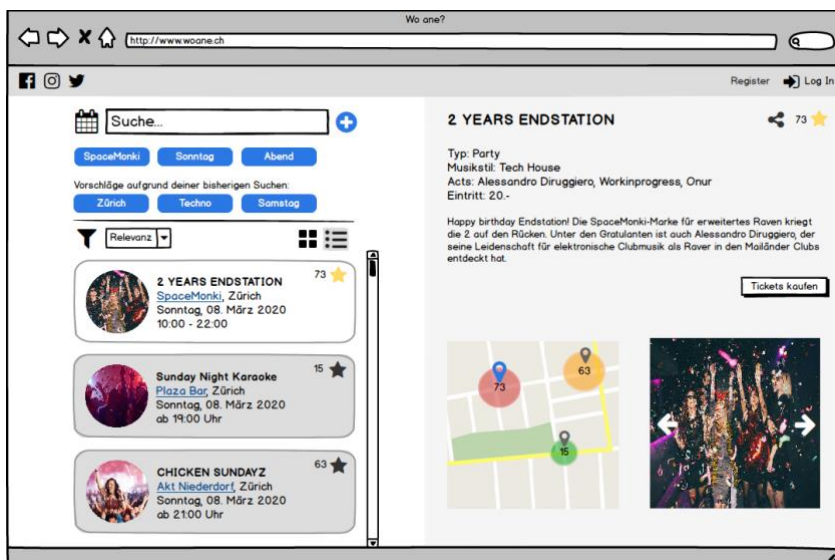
Wo ane?

http://www.woane.ch

Register Log In

Suche...

SpaceMonki Sonntag Abend

Vorschläge aufgrund deiner bisherigen Suchen:

Zürich Techno Samstag

Relevanz

2 YEARS ENDSTATION
SpaceMonki, Zürich
Sonntag, 08. März 2020
10:00 - 22:00

73

Sunday Night Karaoke
Plaza Bar, Zürich
Sonntag, 08. März 2020
ab 19:00 Uhr

15

CHICKEN SUNDAYZ
Akt Niederdorf, Zürich
Sonntag, 08. März 2020
ab 21:00 Uhr

63

2 YEARS ENDSTATION

73

Typ: Party
Musikstil: Tech House
Acts: Alessandro Diruggiero, Workinprogress, Onur
Eintritt: 20.-

Happy birthday Endstation! Die SpaceMonki-Marke für erweitertes Raven kriegt die 2 auf den Rücken. Unter den Gratulanten ist auch Alessandro Diruggiero, der seine Leidenschaft für elektronische Clubmusik als Raver in den Mailänder Clubs entdeckt hat.

Tickets kaufen

73

63

15